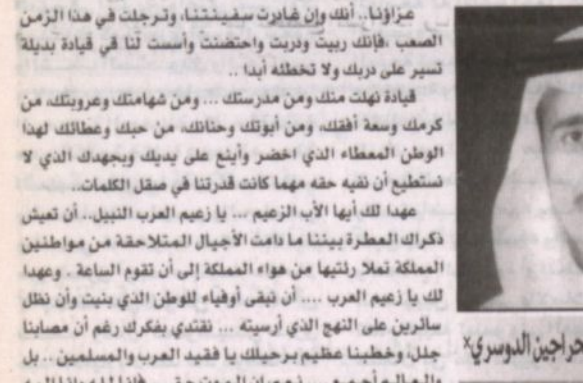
عزاؤنا.. أنك وإن غادرت سفينتنا، وترجلت في هذا الزمن الصعب ،فإنك ربيت ودربت واحتضنت وأسست لنا في قيادة بديلة تسير على دربك ولا تخطئه أبداً ..

قيادة نهلت منك ومن مدرستك ... ومن شهامتك وعروبتك، من كرمك وسعة أفقك، ومن أبوتك وحنانك، من حبك وعطائك لهذا الوطن المعطاء الذي اخضر وأينع على يديك وبجهدك الذي لا نستطيع أن نفيه حقه مهما كانت قدرتنا في صقل الكلمات.

عهداً لك أيها الأب الزعيم ... يا زعيم العرب النبيل.. أن تعيش ذكراك العطرة بيننا ما دامت الأجيال المتلاحقة من مواطنين المملكة تملأ رئتيها من هواء المملكة إلى أن تقوم الساعة . وعهداً لك يا زعيم العرب .... أن نبقى أوفياء للوطن الذي بنيت وأن نظل سائرين على النهج الذي أرسيته ... نقتدي بفكرك رغم أن مصابنا جلل، وخطبنا عظيم برحيلك يا فقيد العرب والمسلمين .. بل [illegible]

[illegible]راجين الدوسري*